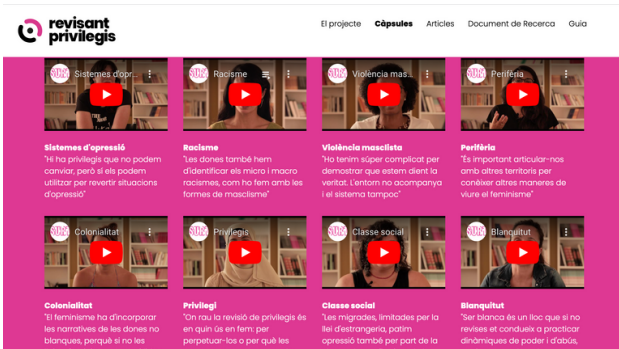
revisant privilegis

El projecte Càpsules Articles Document de Recerca Guia

Sistemes d'opr...

Racisme

Violència mas...

Perifèria

Sistemes d'opressió
"Hi ha privilegis que no podem canviar, però sí els podem utilitzar per revertir situacions d'opressió"

Racisme
"Les dones també hem d'identificar els micro i macro racismes, com ho fem amb les formes de masclisme"

Violència masclista
"Ho tenim súper complicat per demostrar que estem dient la veritat. L'entorn no acompanya i el sistema tampoc"

Perifèria
"És important articular-nos amb altres territoris per conèixer altres maneres de viure el feminisme"

Colonialitat

Privilegis

Classe social

Blanquitut

Colonialitat
"El feminisme ha d'incorporar les narratives de les dones no blanques, perquè si no les

Privilegi
"On rau la revisió de privilegis és en quin ús en fem: per perpetuar-los o per què les

Classe social
"Les migrades, limitades per la llei d'estrangeria, patim opressió també per part de la

Blanquitut
"Ser blanca és un lloc que si no revises et condueix a practicar dinàmiques de poder i d'abús,